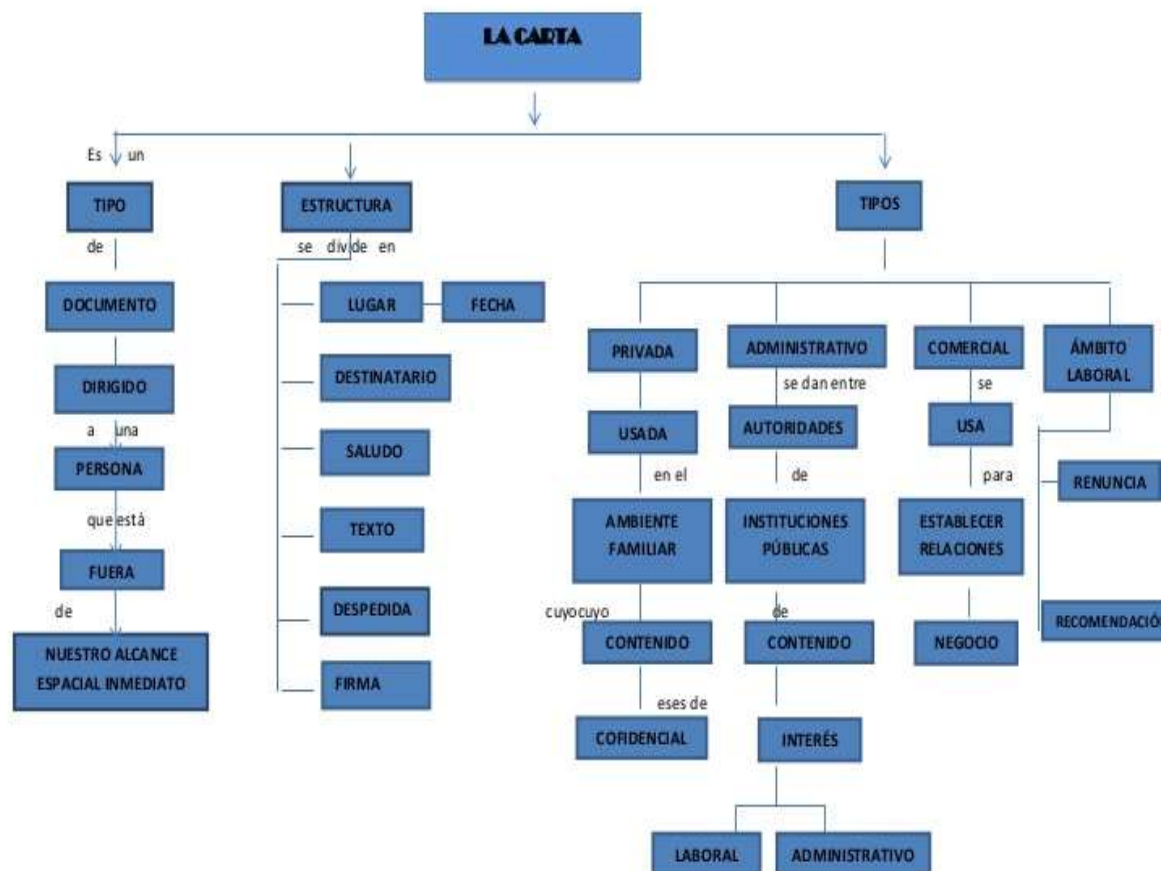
LA CARTA

Es un
TIPO
de
DOCUMENTO
DIRIGIDO
a una
PERSONA
que está
FUERA
de
NUESTRO ALCANCE ESPACIAL INMEDIATO

ESTRUCTURA
se divide en
LUGAR
FECHA
DESTINATARIO
SALUDO
TEXTO
DESPEDIDA
FIRMA

TIPOS

PRIVADA
USADA
en el
AMBIENTE FAMILIAR
cuyocuyo
CONTENIDO
eses de
COFIDENCIAL

ADMINISTRATIVO
se dan entre
AUTORIDADES
de
INSTITUCIONES PÚBLICAS
de
CONTENIDO
INTERÉS
LABORAL
ADMINISTRATIVO

COMERCIAL
se
USA
para
ESTABLECER RELACIONES
NEGOCIO

ÁMBITO LABORAL
RENUNCIA
RECOMENDACIÓ